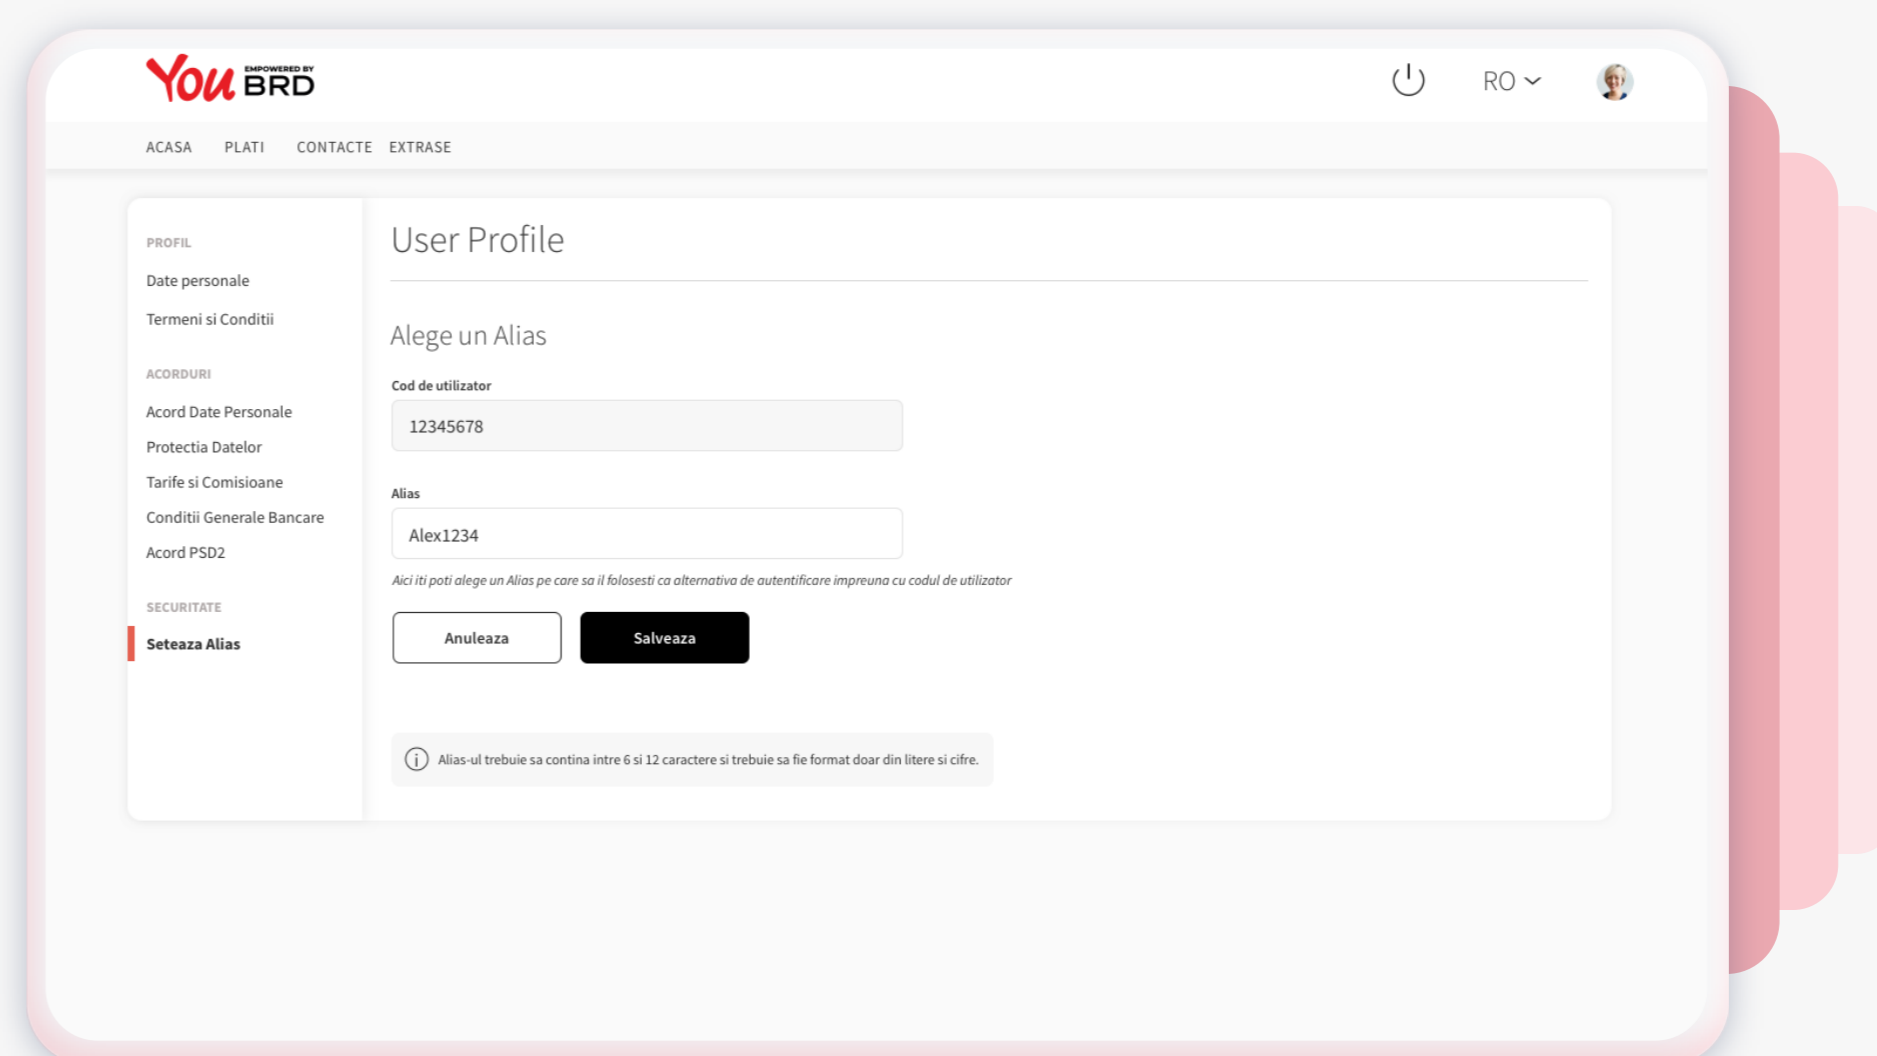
You EMPOWERED BY BRD

RO

ACASA PLATI CONTACTE EXTRASE

PROFIL

Date personale

Termeni si Conditii

ACORDURI

Acord Date Personale

Protectia Datelor

Tarife si Comisioane

Conditii Generale Bancare

Acord PSD2

SECURITATE

Seteaza Alias

User Profile

Alege un Alias

Cod de utilizator

12345678

Alias

Alex1234

Aici iti poti alege un Alias pe care sa il folosesti ca alternativa de autentificare impreuna cu codul de utilizator

Anuleaza

Salveaza

Alias-ul trebuie sa contina intre 6 si 12 caractere si trebuie sa fie format doar din litere si cifre.